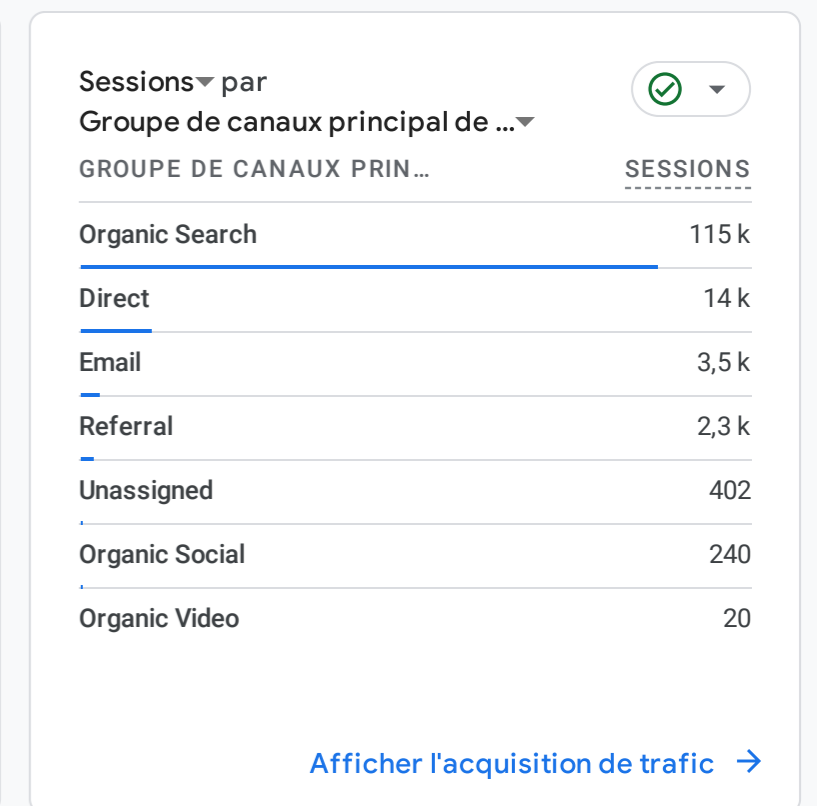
Sessions par
Groupe de canaux principal de …

| GROUPE DE CANAUX PRIN… | SESSIONS |
|---|---|
| Organic Search | 115 k |
| Direct | 14 k |
| Email | 3,5 k |
| Referral | 2,3 k |
| Unassigned | 402 |
| Organic Social | 240 |
| Organic Video | 20 |

Afficher l'acquisition de trafic →